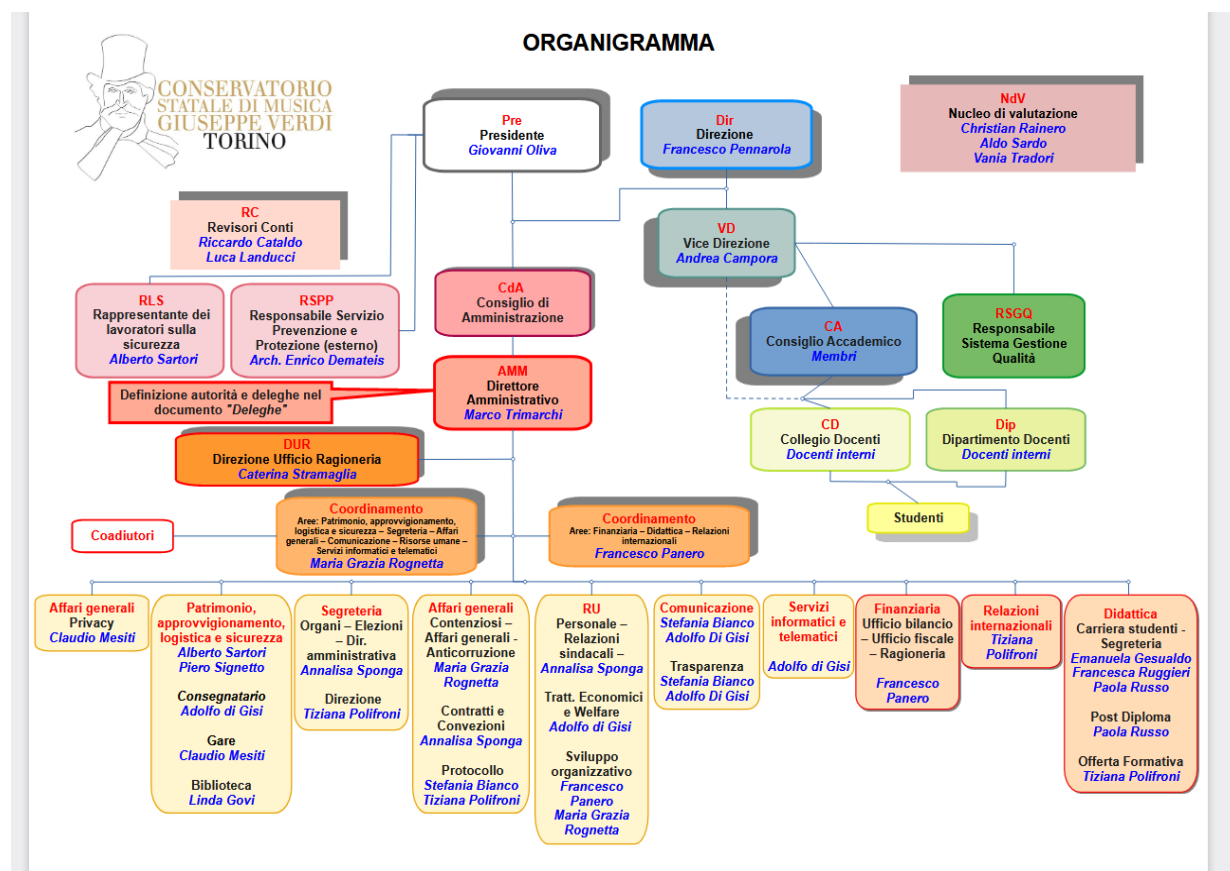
ORGANIGRAMMA

CONSERVATORIO STATALE DI MUSICA GIUSEPPE VERDI TORINO

Pre
Presidente
Giovanni Oliva

Dir
Direzione
Francesco Pennarola

NdV
Nucleo di valutazione
Christian Rainero
Aldo Sardo
Vania Tradori

RC
Revisori Conti
Riccardo Cataldo
Luca Landucci

VD
Vice Direzione
Andrea Campora

RLS
Rappresentante dei lavoratori sulla sicurezza
Alberto Sartori

RSPP
Responsabile Servizio Prevenzione e Protezione (esterno)
Arch. Enrico Demateis

CdA
Consiglio di Amministrazione

CA
Consiglio Accademico
Membri

RSGQ
Responsabile Sistema Gestione Qualità

AMM
Direttore Amministrativo
Marco Trimarchi

Definizione autorità e deleghe nel documento "Deleghe"

CD
Collegio Docenti
Docenti interni

Dip
Dipartimento Docenti
Docenti interni

DUR
Direzione Ufficio Ragioneria
Caterina Stramaglia

Studenti

Coadiutori

Coordinamento
Aree: Patrimonio, approvvigionamento, logistica e sicurezza – Segreteria – Affari generali – Comunicazione – Risorse umane – Servizi informatici e telematici
Maria Grazia Rognetta

Coordinamento
Aree: Finanziaria – Didattica – Relazioni internazionali
Francesco Panero

Affari generali
Privacy
Claudio Mesiti

Patrimonio, approvvigionamento, logistica e sicurezza
Alberto Sartori
Piero Signetto

Consegnatario
Adolfo di Gisi

Gare
Claudio Mesiti

Biblioteca
Linda Govi

Segreteria
Organi – Elezioni – Dir. amministrativa
Annalisa Sponga

Direzione
Tiziana Polifroni

Affari generali
Contenziosi – Affari generali - Anticorruzione
Maria Grazia Rognetta

Contratti e Convezioni
Annalisa Sponga

Protocollo
Stefania Bianco
Tiziana Polifroni

RU
Personale – Relazioni sindacali –
Annalisa Sponga

Tratt. Economici e Welfare
Adolfo di Gisi

Sviluppo organizzativo
Francesco Panero
Maria Grazia Rognetta

Comunicazione
Stefania Bianco
Adolfo Di Gisi

Trasparenza
Stefania Bianco
Adolfo Di Gisi

Servizi informatici e telematici
Adolfo di Gisi

Finanziaria
Ufficio bilancio – Ufficio fiscale – Ragioneria
Francesco Panero

Relazioni internazionali
Tiziana Polifroni

Didattica
Carriera studenti - Segreteria
Emanuela Gesualdo
Francesca Ruggieri
Paola Russo

Post Diploma
Paola Russo

Offerta Formativa
Tiziana Polifroni